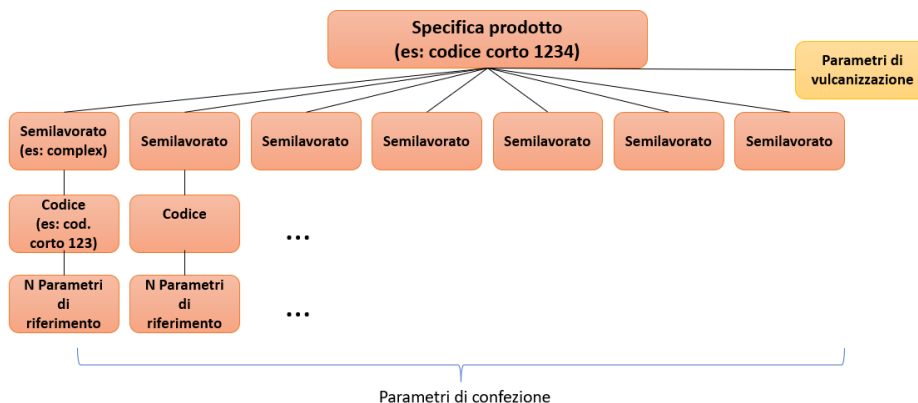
Specifica prodotto
(es: codice corto 1234)

Parametri di vulcanizzazione

Semilavorato (es: complex)

Semilavorato

Semilavorato

Semilavorato

Semilavorato

Semilavorato

Semilavorato

Codice (es: cod. corto 123)

Codice

...

N Parametri di riferimento

N Parametri di riferimento

...

Parametri di confezione